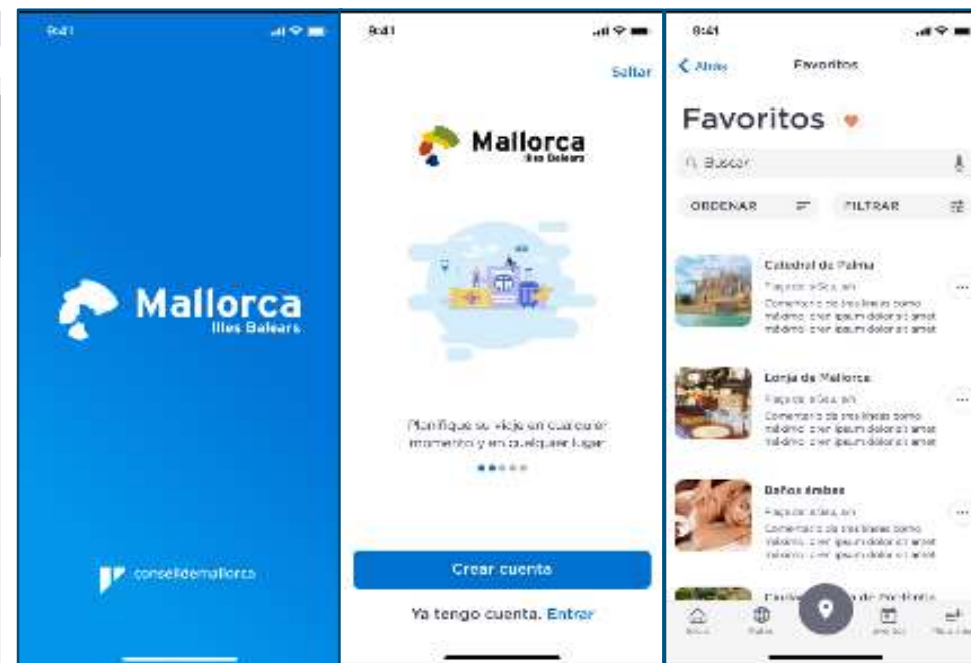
9:41

Mallorca
Illes Balears

conselldemallorca

9:41

Saltar

Mallorca
Illes Balears

Planifique su viaje en cualquier momento y en cualquier lugar

Crear cuenta

Ya tengo cuenta. Entrar

9:41

Atrás

Favoritos

Favoritos

Buscar

ORDENAR

FILTRAR

Catedral de Palma
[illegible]
Comentario de tres líneas como máximo. Lorem ipsum dolor sit amet máximo. Lorem ipsum dolor sit amet

Lonja de Mallorca
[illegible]
Comentario de tres líneas como máximo. Lorem ipsum dolor sit amet máximo. Lorem ipsum dolor sit amet

Baños árabes
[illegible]
Comentario de tres líneas como máximo. Lorem ipsum dolor sit amet máximo. Lorem ipsum dolor sit amet

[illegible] de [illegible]

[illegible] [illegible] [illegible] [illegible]